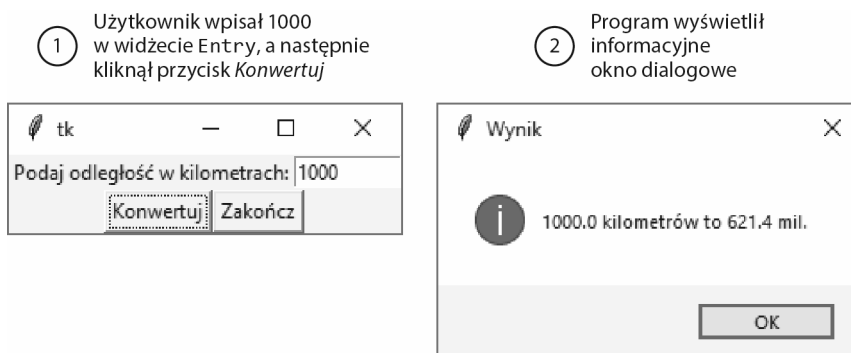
1 Użytkownik wpisał 1000 w widżecie Entry, a następnie kliknął przycisk *Konwertuj*

2 Program wyświetlił informacyjne okno dialogowe

tk

Podaj odległość w kilometrach: 1000

Konwertuj Zakończ

Wynik

1000.0 kilometrów to 621.4 mil.

OK